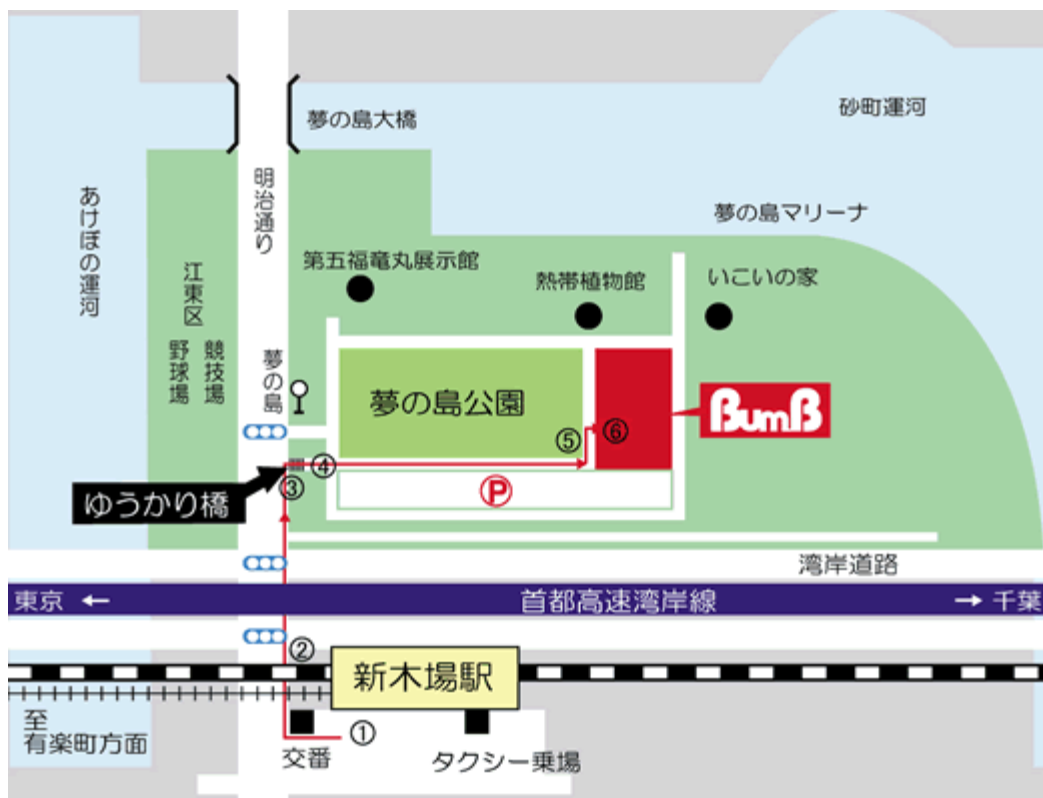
夢の島大橋

砂町運河

あけぼの運河

明治通り

夢の島マリーナ

江東区野球場

競技場

第五福竜丸展示館

熱帯植物館

いこいの家

夢の島

夢の島公園

⑤ ⑥

BumB

ゆうかり橋

④

③

Ⓟ

湾岸道路

東京 ←

首都高速湾岸線

→ 千葉

②

新木場駅

至
有楽町方面

①

交番

タクシー乗場